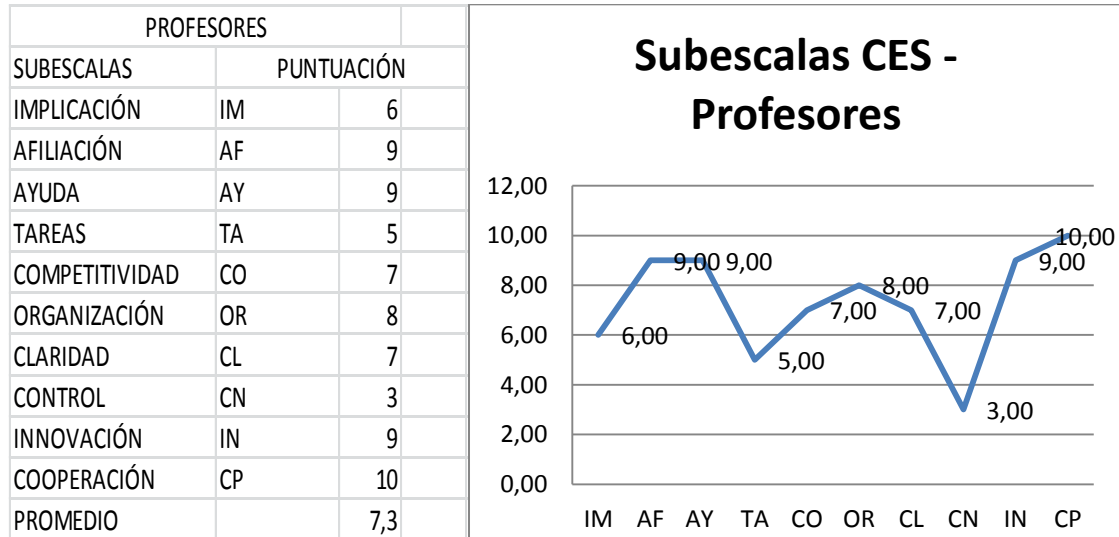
| PROFESORES | | | |
|---|---|---|---|
| SUBESCALAS | PUNTUACIÓN | | |
| IMPLICACIÓN | IM | 6 | |
| AFILIACIÓN | AF | 9 | |
| AYUDA | AY | 9 | |
| TAREAS | TA | 5 | |
| COMPETITIVIDAD | CO | 7 | |
| ORGANIZACIÓN | OR | 8 | |
| CLARIDAD | CL | 7 | |
| CONTROL | CN | 3 | |
| INNOVACIÓN | IN | 9 | |
| COOPERACIÓN | CP | 10 | |
| PROMEDIO | | 7,3 | |

Subescalas CES - Profesores

12,00
10,00
8,00
6,00
4,00
2,00
0,00

6,00 9,00 9,00 5,00 7,00 8,00 7,00 3,00 9,00 10,00

IM AF AY TA CO OR CL CN IN CP